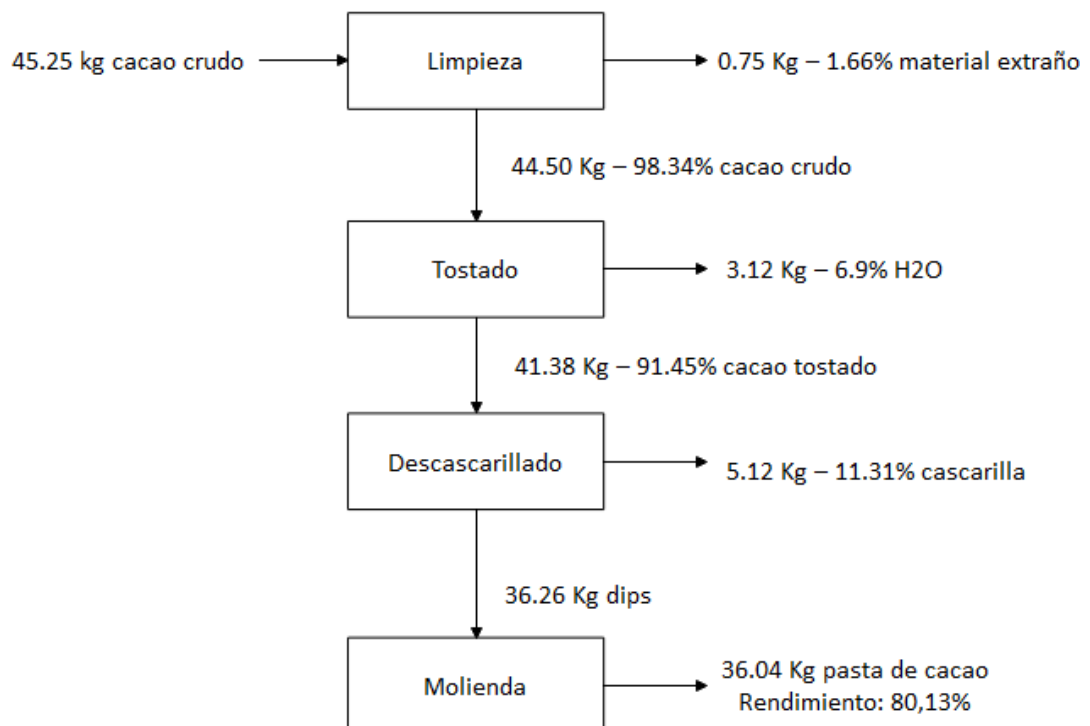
45.25 kg cacao crudo

Limpieza

0.75 Kg – 1.66% material extraño

44.50 Kg – 98.34% cacao crudo

Tostado

3.12 Kg – 6.9% H2O

41.38 Kg – 91.45% cacao tostado

Descascarillado

5.12 Kg – 11.31% cascarilla

36.26 Kg dips

Molienda

36.04 Kg pasta de cacao
Rendimiento: 80,13%